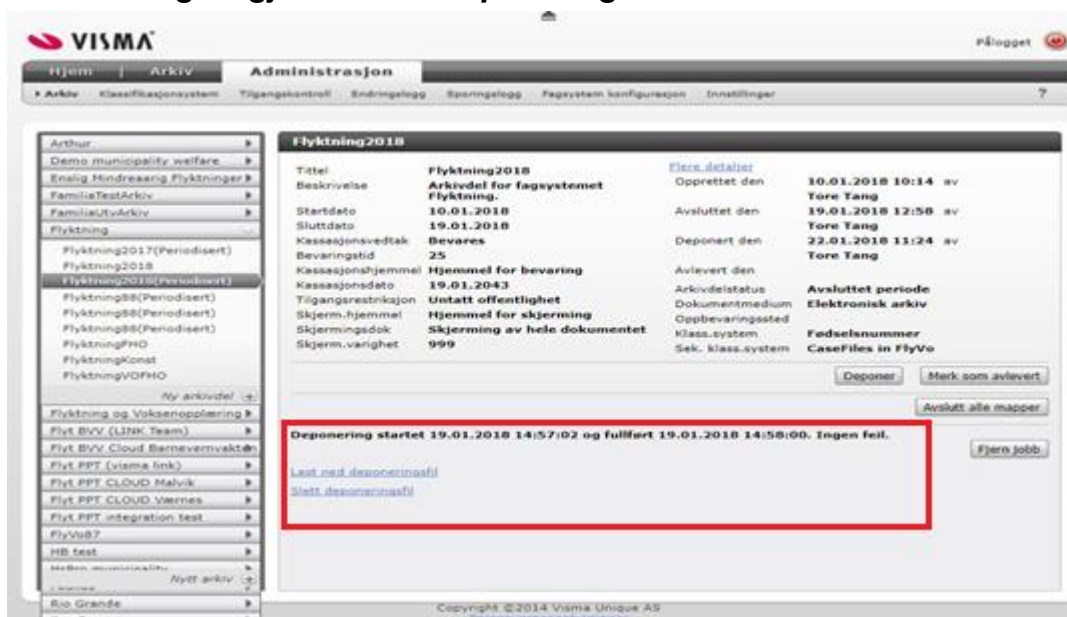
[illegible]

VISMA

Pålogget

Hjem | Arkiv | Administrasjon

▸ Arkiv Klassifikasjonsystem Tilgangskontroll Endringslogg Sporingslogg Fagsystem konfigurasjon Innstillinger

?

Arthur
Demo municipality welfare
Enslig Mindreårig Flyktninger
FamiliaTestArkiv
FamiliaUtvArkiv
Flyktning
Flyktning2017(Periodisert)
Flyktning2018
Flyktning2018(Periodisert)
Flyktning88(Periodisert)
Flyktning88(Periodisert)
Flyktning88(Periodisert)
FlyktningFHO
FlyktningKonst
FlyktningVOFHO
Ny arkivdel
Flyktning og Voksenopplæring
Flyt BVV (LINK Team)
Flyt BVV Cloud Barnevernvakten
Flyt PPT (visma link)
Flyt PPT CLOUD Malvik
Flyt PPT CLOUD Værnes
Flyt PPT integration test
FlyVo87
HB test
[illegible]
Nytt arkiv
Rio Grande

Flyktning2018

| Tittel | Flyktning2018 |
|---|---|
| Beskrivelse | Arkivdel for fagsystemet Flyktning. |
| Startdato | 10.01.2018 |
| Sluttdato | 19.01.2018 |
| Kassasjonsvedtak | Bevares |
| Bevaringstid | 25 |
| Kassasjonshjemmel | Hjemmel for bevaring |
| Kassasjonsdato | 19.01.2043 |
| Tilgangsrestriksjon | Untatt offentlighet |
| Skjerm.hjemmel | Hjemmel for skjerming |
| Skjermingsdok | Skjerming av hele dokumentet |
| Skjerm.varighet | 999 |

Flere detaljer

| Opprettet den | 10.01.2018 10:14 av Tore Tang |
|---|---|
| Avsluttet den | 19.01.2018 12:58 av Tore Tang |
| Deponert den | 22.01.2018 11:24 av Tore Tang |
| Avlevert den | |
| Arkivdelstatus | Avsluttet periode |
| Dokumentmedium | Elektronisk arkiv |
| Oppbevaringssted | |
| Klass.system | Fødselsnummer |
| Sek. klass.system | CaseFiles in FlyVo |

Deponer Merk som avlevert

Avslutt alle mapper

Deponering startet 19.01.2018 14:57:02 og fullført 19.01.2018 14:58:00. Ingen feil.

Fjern jobb

Last ned deponeringsfil

Slett deponeringsfil

Copyright ©2014 Visma Unique AS